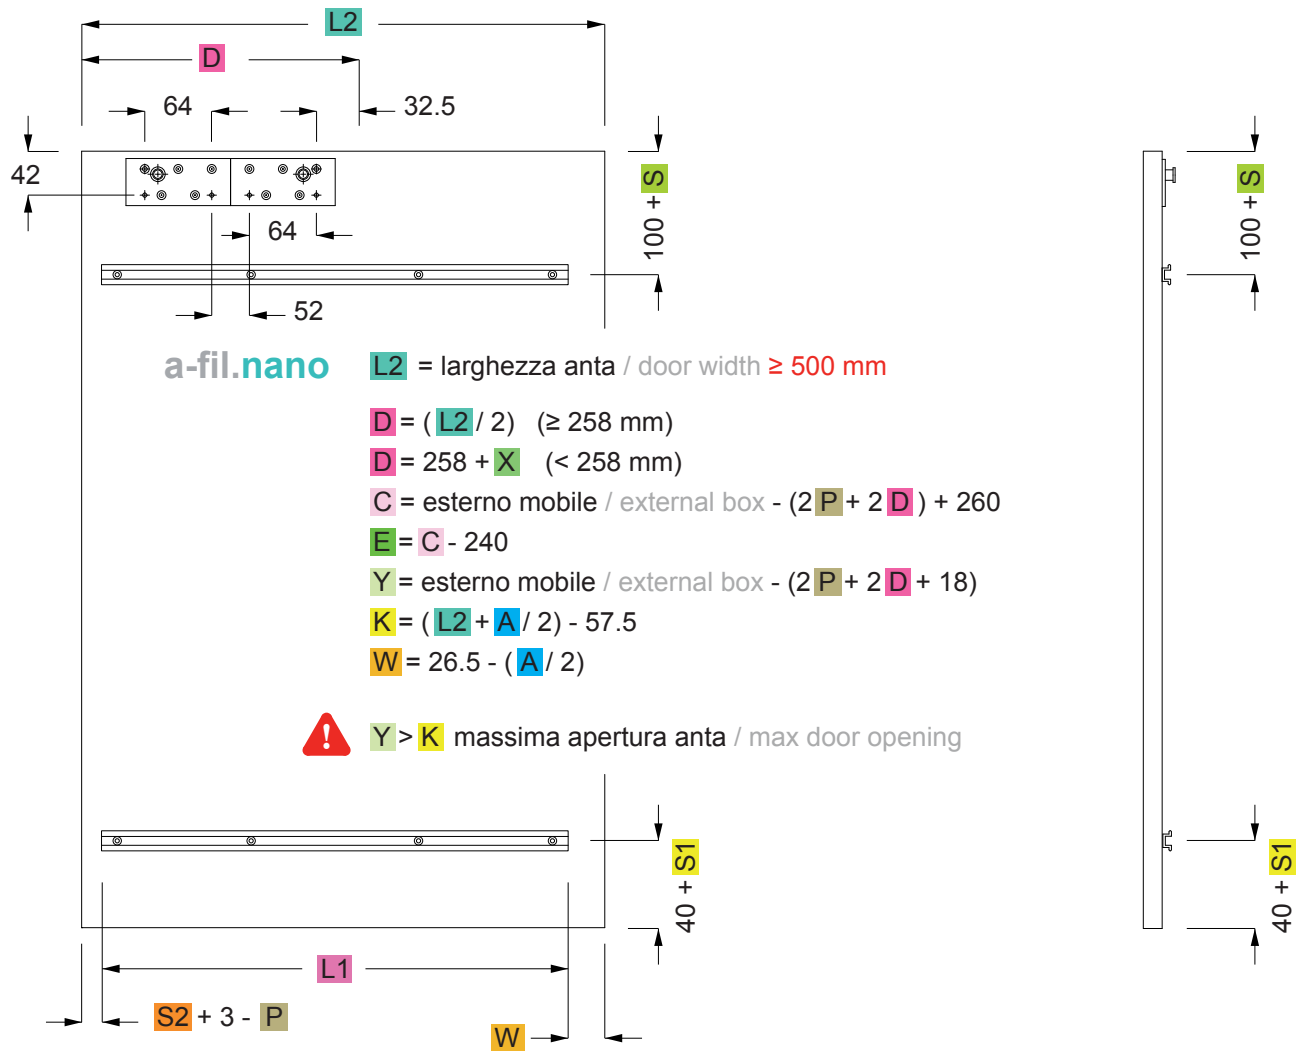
L2

D

64

32.5

42

64

52

100 + S

100 + S

a-fil.nano

L2 = larghezza anta / door width ≥ 500 mm

D = ( L2 / 2) (≥ 258 mm)

D = 258 + X (< 258 mm)

C = esterno mobile / external box - (2 P + 2 D ) + 260

E = C - 240

Y = esterno mobile / external box - (2 P + 2 D + 18)

K = ( L2 + A / 2) - 57.5

W = 26.5 - ( A / 2)

Y > K massima apertura anta / max door opening

40 + S1

40 + S1

L1

S2 + 3 - P

W